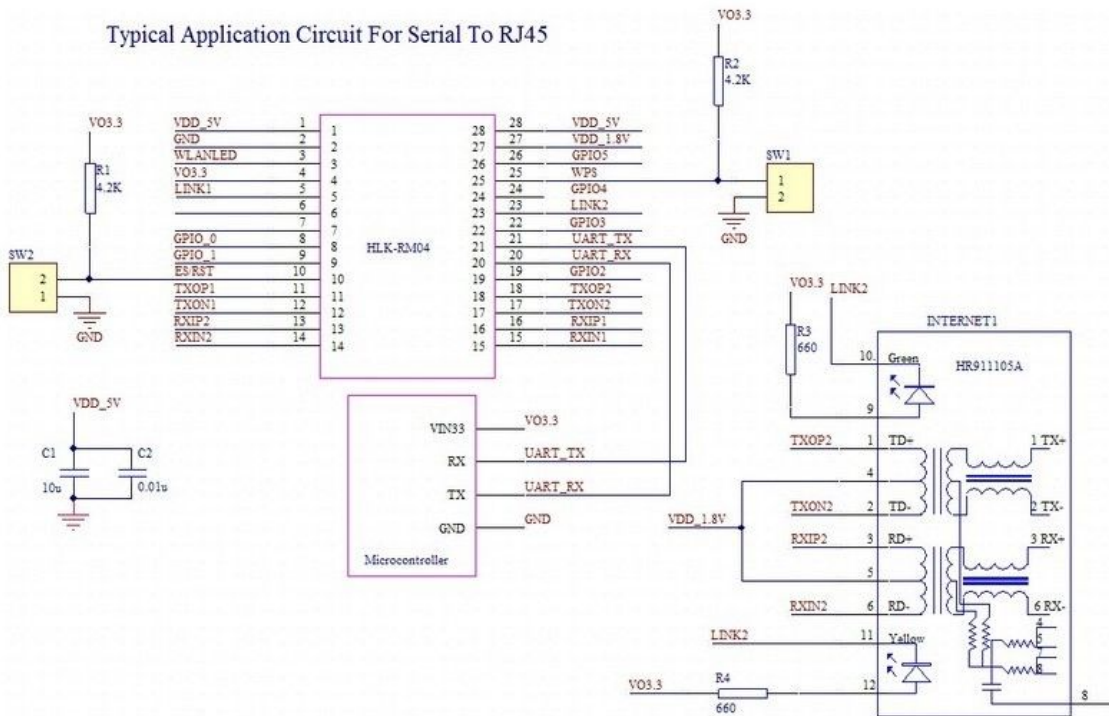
Typical Application Circuit For Serial To RJ45

VO3.3
R2
4.2K

VO3.3
R1
4.2K

VDD_5V 1 1
GND 2 2
WLANLED 3 3
VO3.3 4 4
LINK1 5 5
6 6
7 7
GPIO_0 8 8
GPIO_1 9 9
ES/RST 10 10
TXOP1 11 11
TXON1 12 12
RXIP2 13 13
RXIN2 14 14

HLK-RM04

28 28 VDD_5V
27 27 VDD_1.8V
26 26 GPIO5
25 25 WPS
24 24 GPIO4
23 23 LINK2
22 22 GPIO3
21 21 UART_TX
20 20 UART_RX
19 19 GPIO2
18 18 TXOP2
17 17 TXON2
16 16 RXIP1
15 15 RXIN1

SW1
1
2
GND

SW2
2
1
GND

VO3.3
LINK2
R3
660

INTERNET1
HR911105A
10 Green
9

VDD_5V
C1
10u
C2
0.01u

VIN33 VO3.3
RX UART_TX
TX UART_RX
GND GND
Microcontroller

TXOP2 1 TD+ 1 TX+
4
TXON2 2 TD- 2 TX-
VDD_1.8V
RXIP2 3 RD+ 3 RX+
5
RXIN2 6 RD- 6 RX-
4
5
7
LINK2 11 Yellow
8
VO3.3 R4 12
660
8